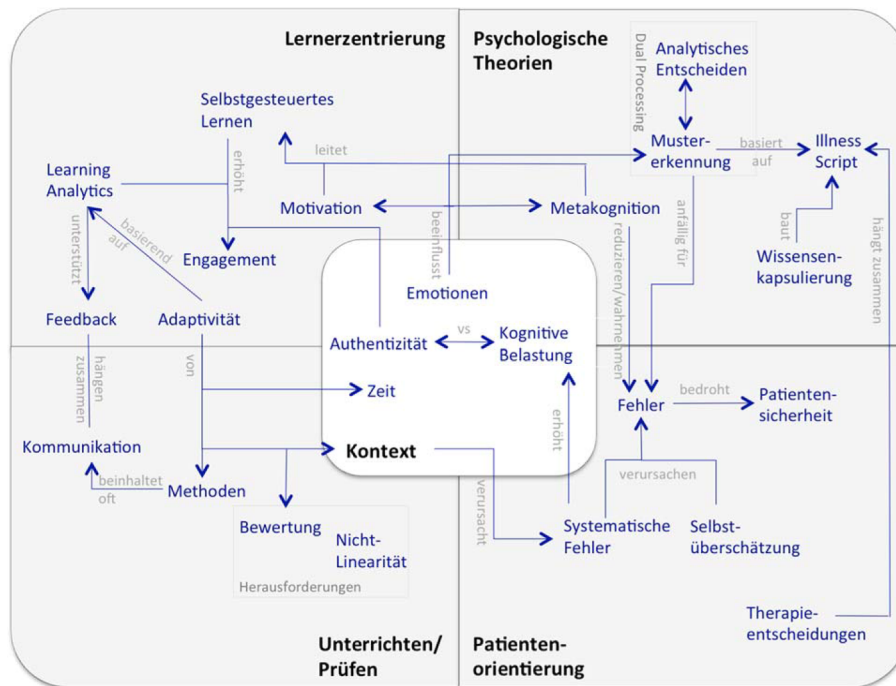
Lernerzentrierung

Psychologische Theorien

Dual Processing

Analytisches Entscheiden

Muster-erkennung

basiert auf

Illness Script

Selbstgesteuertes Lernen

erhöht

leitet

Learning Analytics

basierend auf

unterstützt

Motivation

Metakognition

beeinflusst

reduzieren/wahrnehmen

anfällig für

baut

Wissensen-kapsulierung

hängt zusammen

Engagement

Emotionen

Feedback

Adaptivität

Authentizität

vs

Kognitive Belastung

hängen zusammen

von

Zeit

Fehler

bedroht

Patienten-sicherheit

erhöht

Kommunikation

beinhaltet oft

Methoden

Kontext

verursachen

verursacht

Systematische Fehler

Selbst-überschätzung

Bewertung

Nicht-Linearität

Herausforderungen

Therapie-entscheidungen

Unterrichten/ Prüfen

Patienten-orientierung